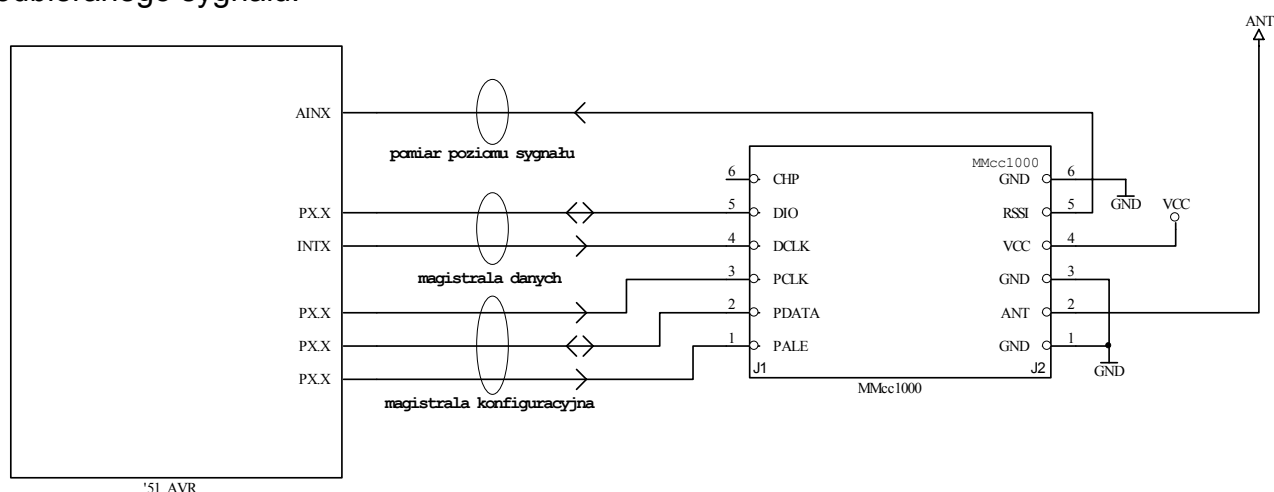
odbieranego sygnału

ANT

AINX

pomiar poziomu sygnału

MMcc1000

6 CHP
5 DIO
4 DCLK
3 PCLK
2 PDATA
1 PALE
J1

GND 6
RSSI 5
VCC 4
GND 3
ANT 2
GND 1
J2

GND
VCC
GND

PX.X
INTX

magistrala danych

PX.X
PX.X
PX.X

magistrala konfiguracyjna

MMcc1000

'51 AVR